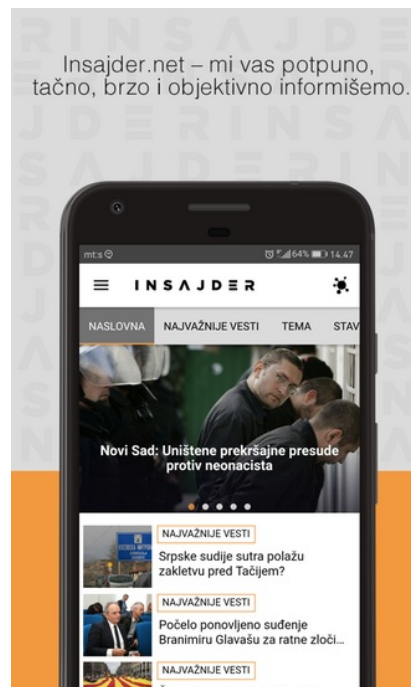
Insajder.net – mi vas potpuno, tačno, brzo i objektivno informišemo.

mt:s 64% 14:47

INSAJDER

NASLOVNA NAJVAŽNIJE VESTI TEMA STAV

Novi Sad: Uništene prekršajne presude protiv neonacista

NAJVAŽNIJE VESTI
Srpske sudije sutra polažu zakletvu pred Tačijem?

NAJVAŽNIJE VESTI
Počelo ponovljeno suđenje Branimiru Glavašu za ratne zloči...

NAJVAŽNIJE VESTI